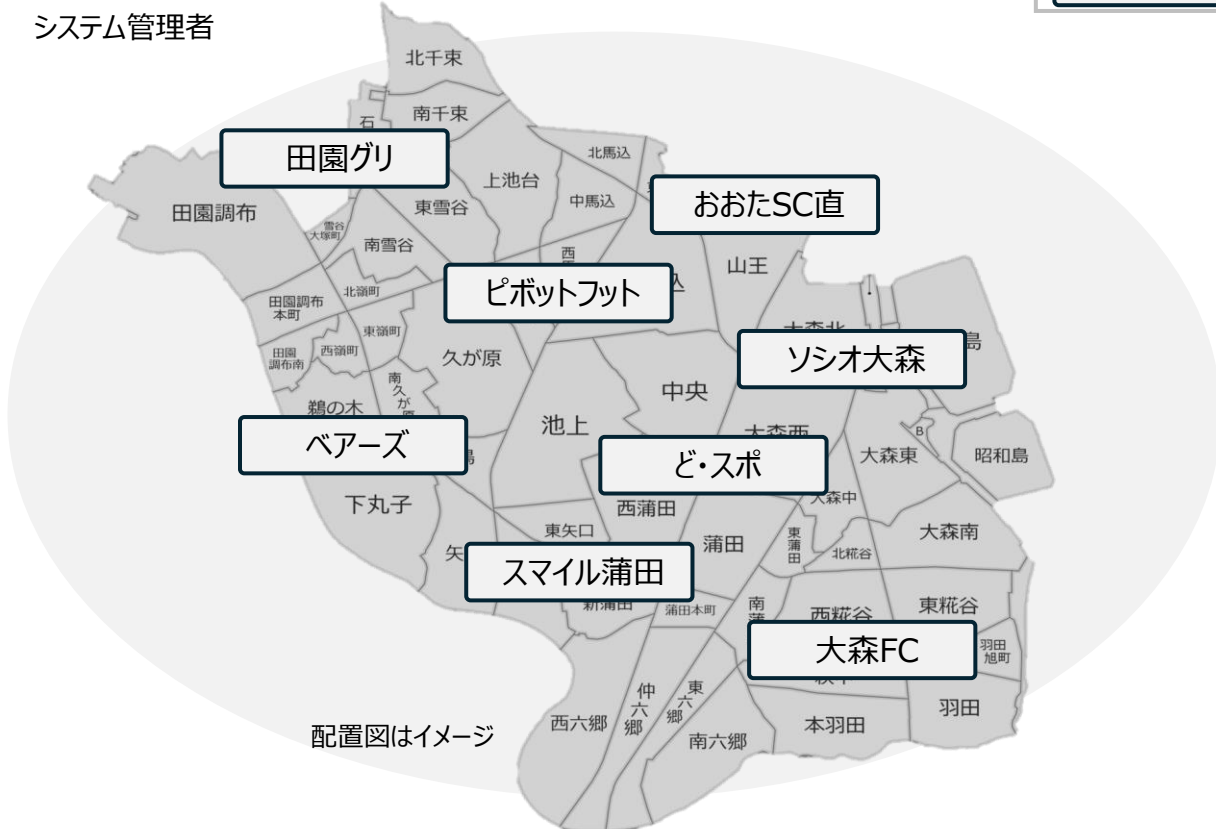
システム管理者

北千東
南千束
石
田園グリ
北馬込
上池台
中馬込
おおたSC直
田園調布
雪谷大塚町
東雪谷
南雪谷
西
山王
ピボットフット
込
田園調布本町
北嶺町
東嶺町
大森北
ソシオ大森
島
田園調布南
西嶺町
久が原
南久が
中央
鵜の木
池上
大森西
ベアーズ
B
大森東
昭和島
ど・スポ
大森中
下丸子
西蒲田
東矢口
東蒲田
蒲田
北糀谷
大森南
矢
スマイル蒲田
新蒲田
蒲田本町
南蒲
西糀谷
東糀谷
大森FC
羽田旭町
仲六郷
東六郷
羽田
西六郷
南六郷
本羽田
配置図はイメージ